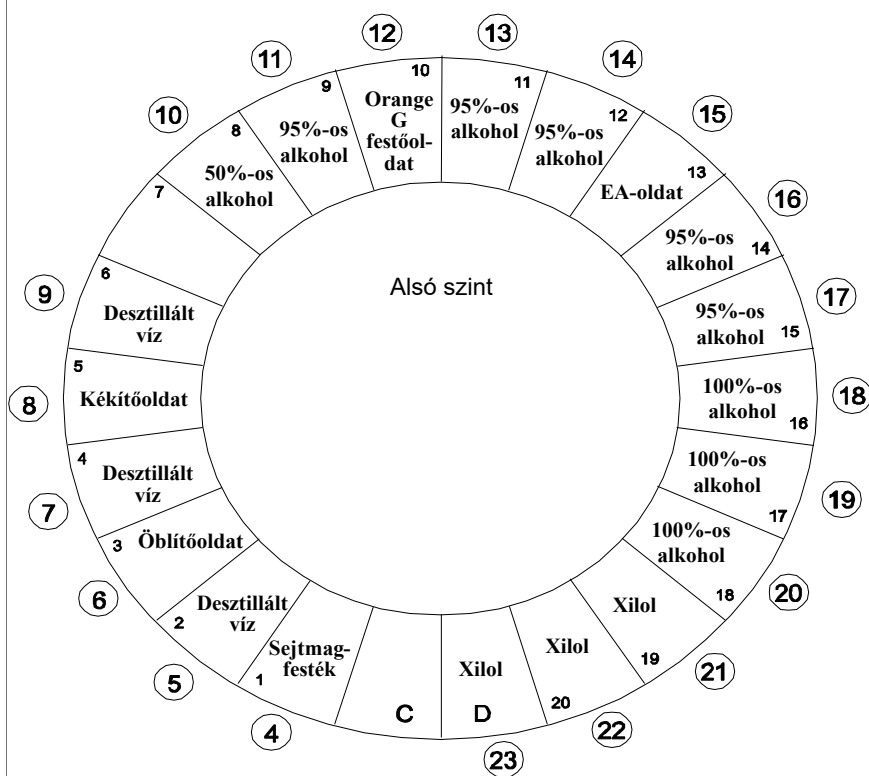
Alsó szint

12
10
Orange G festőoldat

13
11
95%-os alkohol

14
12
95%-os alkohol

15
13
EA-oldat

16
14
95%-os alkohol

17
15
95%-os alkohol

18
16
100%-os alkohol

19
17
100%-os alkohol

20
18
100%-os alkohol

21
19
Xilol

22
20
Xilol

23
D
Xilol

C

4
1
Sejtmagfesték

5
2
Desztillált víz

6
3
Öblítőoldat

7
4
Desztillált víz

8
5
Kékítőoldat

9
6
Desztillált víz

7

10
8
50%-os alkohol

11
9
95%-os alkohol